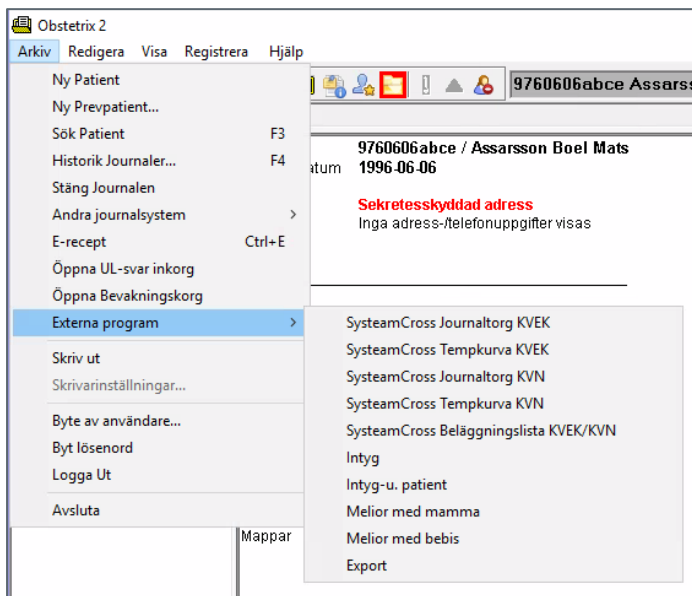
Obstetrix 2

Arkiv Redigera Visa Registrera Hjälp

Ny Patient
Ny Prevpatient...
Sök Patient F3
Historik Journaler... F4
Stäng Journalen
Andra journalsystem
E-recept Ctrl+E
Öppna UL-svar inkorg
Öppna Bevakningskorg
Externa program
Skriv ut
Skrivarinställningar...
Byte av användare...
Byt lösenord
Logga Ut
Avsluta

SysteamCross Journaltorg KVEK
SysteamCross Tempkurva KVEK
SysteamCross Journaltorg KVN
SysteamCross Tempkurva KVN
SysteamCross Beläggningslista KVEK/KVN
Intyg
Intyg-u. patient
Melior med mamma
Melior med bebis
Export

9760606abce Assarss

9760606abce / Assarsson Boel Mats
atum 1996-06-06

Sekretesskyddad adress
Inga adress-/telefonuppgifter visas

Mappar